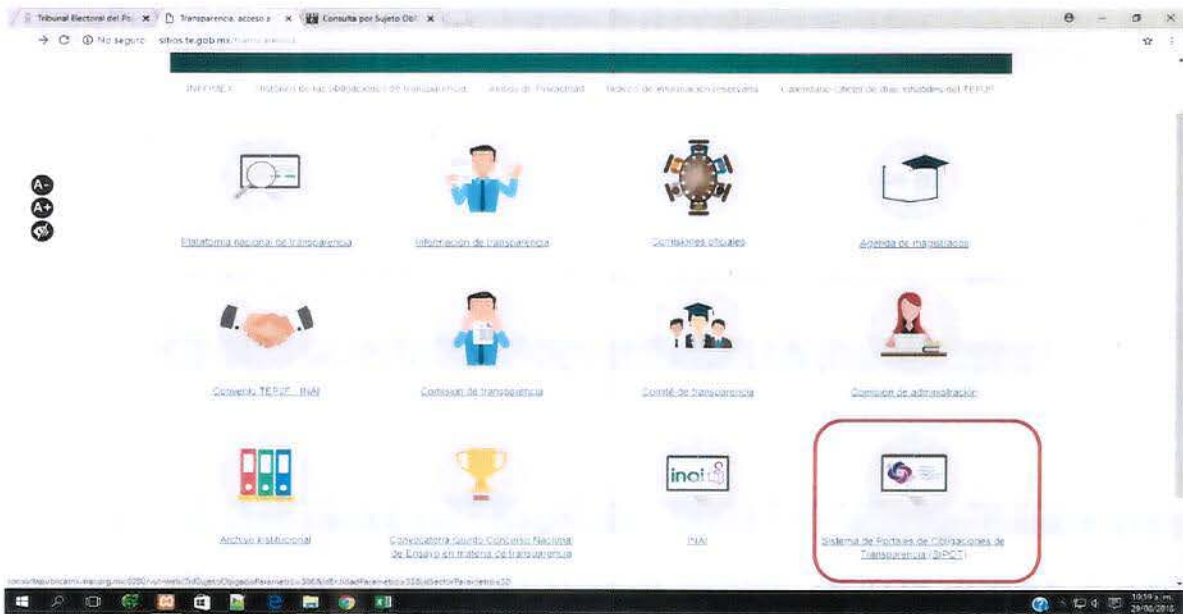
Tribunal Electoral del Po | Transparencia, acceso a | Consulta por Sujeto Obl

No seguro | sitios.te.gob.mx/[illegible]

INFOMEX | Históricos de las obligaciones de transparencia | Aviso de Privacidad | Índice de información reservada | Calendario oficial de días inhábiles del TEPJF

A-
A+

Plataforma nacional de transparencia

Información de transparencia

Comisiones oficiales

Agenda de magistrados

Convenio TEPJF - INAI

Comisión de transparencia

Comité de transparencia

Comisión de administración

Archivo institucional

Convocatoria Cuarto Concurso Nacional de Ensayo en materia de transparencia

inai

INAI

Sistema de Portales de Obligaciones de Transparencia (SIPOT)

consultapublicamx.inai.org.mx:8080/vut-web/?idSujetoObigadoParametro=306&idEntidadParametro=33&idSectorParametro=30

10:59 a.m.
29/08/2018